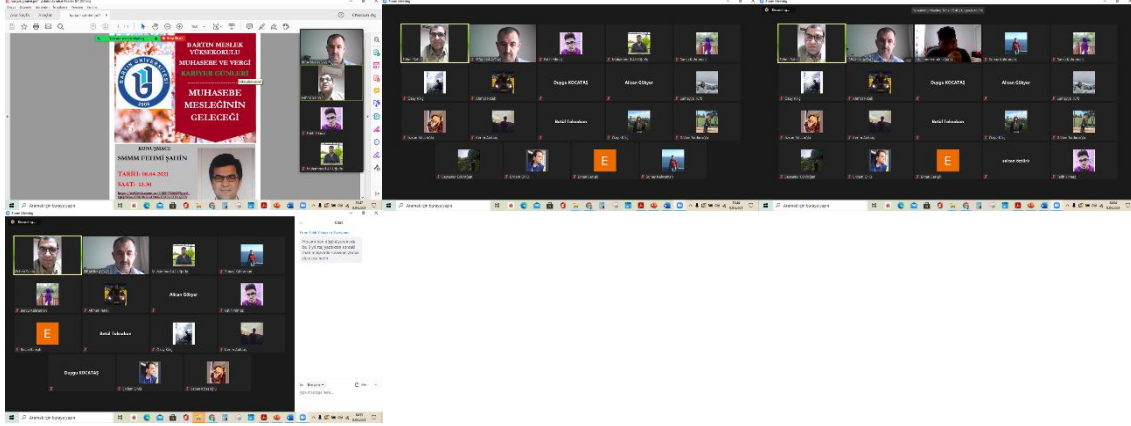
BARTIN MESLEK YÜKSEKOKULU
MUHASEBE VE VERGİ
KARİYER GÜNLERİ

MUHASEBE MESLEĞİNİN GELECEĞİ

KONUŞMACI:
SMMM FETHİ ŞAHİN

TARİH: 06.04.2021
SAAT: 13.30

Zoom Meeting

Duygu KOCATAŞ

Ahsen Gökyer

Betül Tokkulun

E

Ahsen Gökyer

Betül Tokkulun

E

Duygu KOCATAŞ

Ahsen Gökyer

Betül Tokkulun

E

salma dedirir

Ahsen Gökyer

E

Betül Tokkulun

Duygu KOCATAŞ

Chat

Aramak için buraya yazın

Aramak için buraya yazın

Aramak için buraya yazın

Aramak için buraya yazın